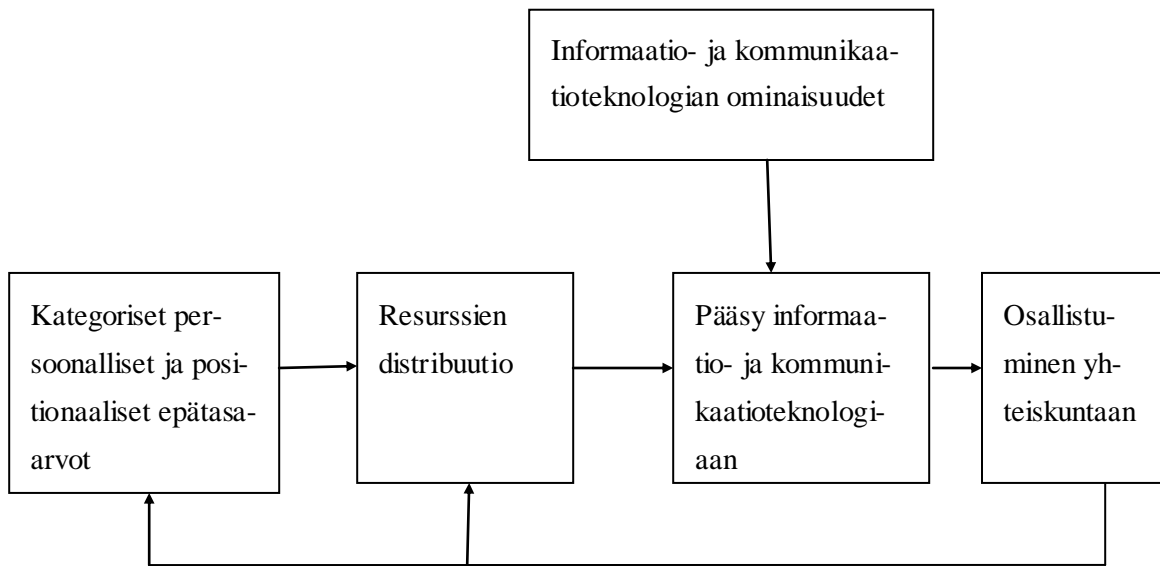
Informaatio- ja kommunikaatioteknologian ominaisuudet

Kategoriset persoonalliset ja positionaaliset epätasaarvot

Resurssien distribuutio

Pääsy informaatio- ja kommunikaatioteknologiaan

Osallistuminen yhteiskuntaan